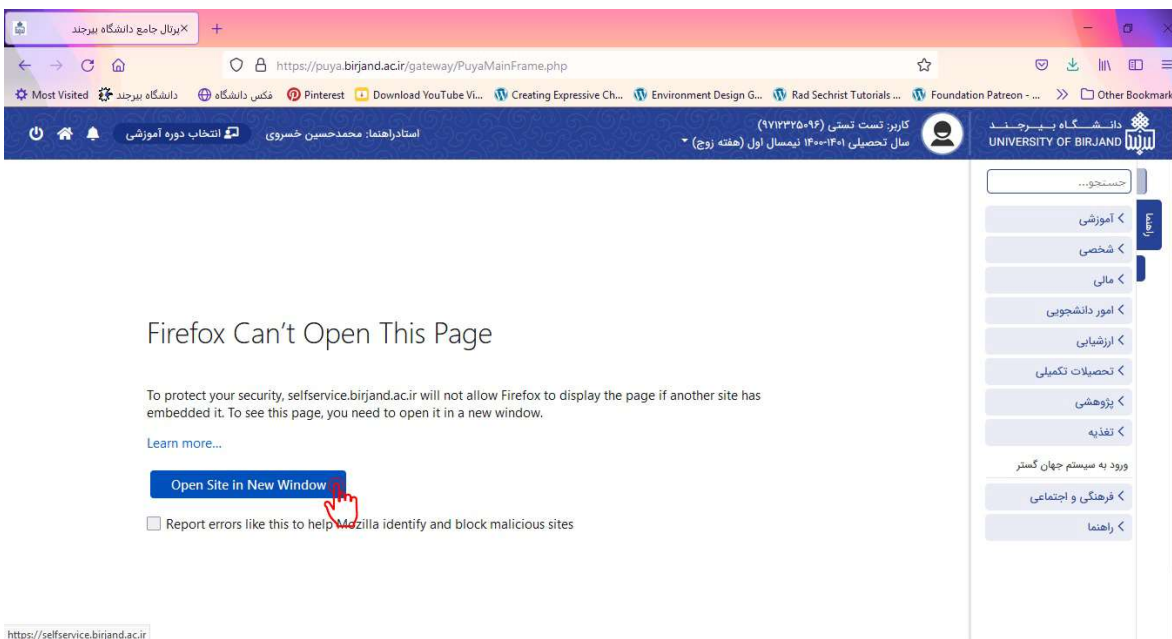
پرتال جامع دانشگاه بیرجند ×

https://puya.birjand.ac.ir/gateway/PuyaMainFrame.php

Most Visited دانشگاه بیرجند فکس دانشگاه Pinterest Download YouTube Vi... Creating Expressive Ch... Environment Design G... Rad Sechrist Tutorials ... Foundation Patreon - ... Other Bookmarks

دانشگاه بیرجند UNIVERSITY OF BIRJAND

کاربر: تست تستی (۹۷۱۲۳۲۵۰۹۶)
سال تحصیلی ۱۴۰۱-۱۴۰۰ نیمسال اول (هفته زوج)

استادراهنما: محمدحسین خسروی

انتخاب دوره آموزشی

جستجو...

راهنما

آموزشی
شخصی
مالی
امور دانشجویی
ارزشیابی
تحصیلات تکمیلی
پژوهشی
تغذیه
ورود به سیستم جهان گستر
فرهنگی و اجتماعی
راهنما

Firefox Can't Open This Page

To protect your security, selfservice.birjand.ac.ir will not allow Firefox to display the page if another site has embedded it. To see this page, you need to open it in a new window.

Learn more...

Open Site in New Window

Report errors like this to help Mozilla identify and block malicious sites

https://selfservice.birjand.ac.ir